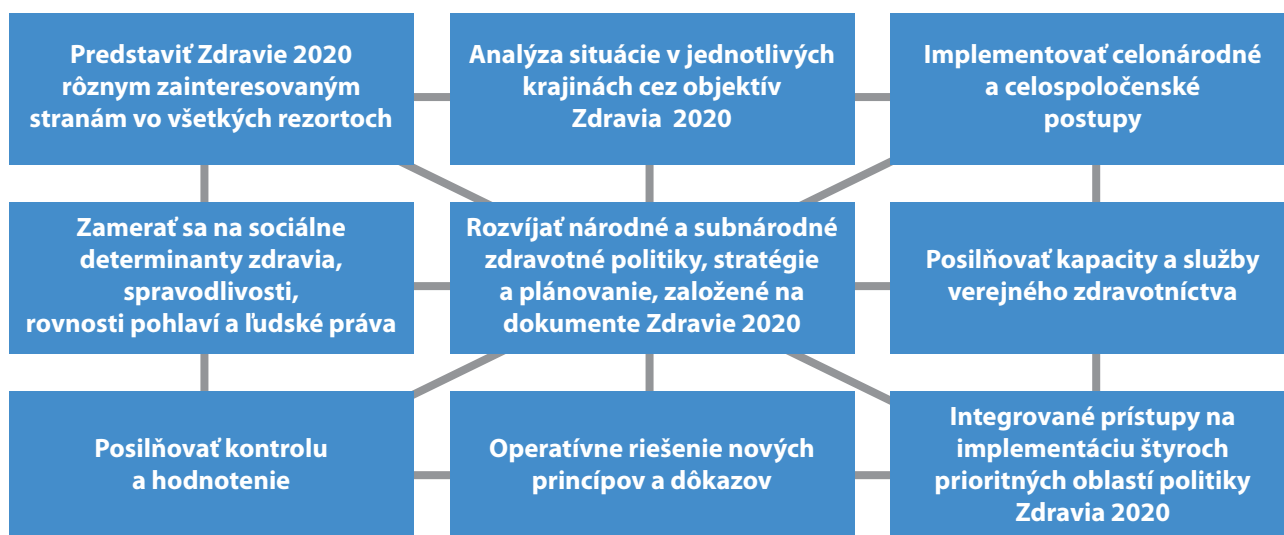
Predstaviť Zdravie 2020 rôznym zainteresovaným stranám vo všetkých rezortoch

Analýza situácie v jednotlivých krajinách cez objektív Zdravia 2020

Implementovať celonárodné a celospoločenské postupy

Zamerať sa na sociálne determinanty zdravia, spravodlivosti, rovnosti pohlaví a ľudské práva

Rozvíjať národné a subnárodné zdravotné politiky, stratégie a plánovanie, založené na dokumente Zdravie 2020

Posilňovať kapacity a služby verejného zdravotníctva

Posilňovať kontrolu a hodnotenie

Operatívne riešenie nových princípov a dôkazov

Integrované prístupy na implementáciu štyroch prioritných oblastí politiky Zdravia 2020